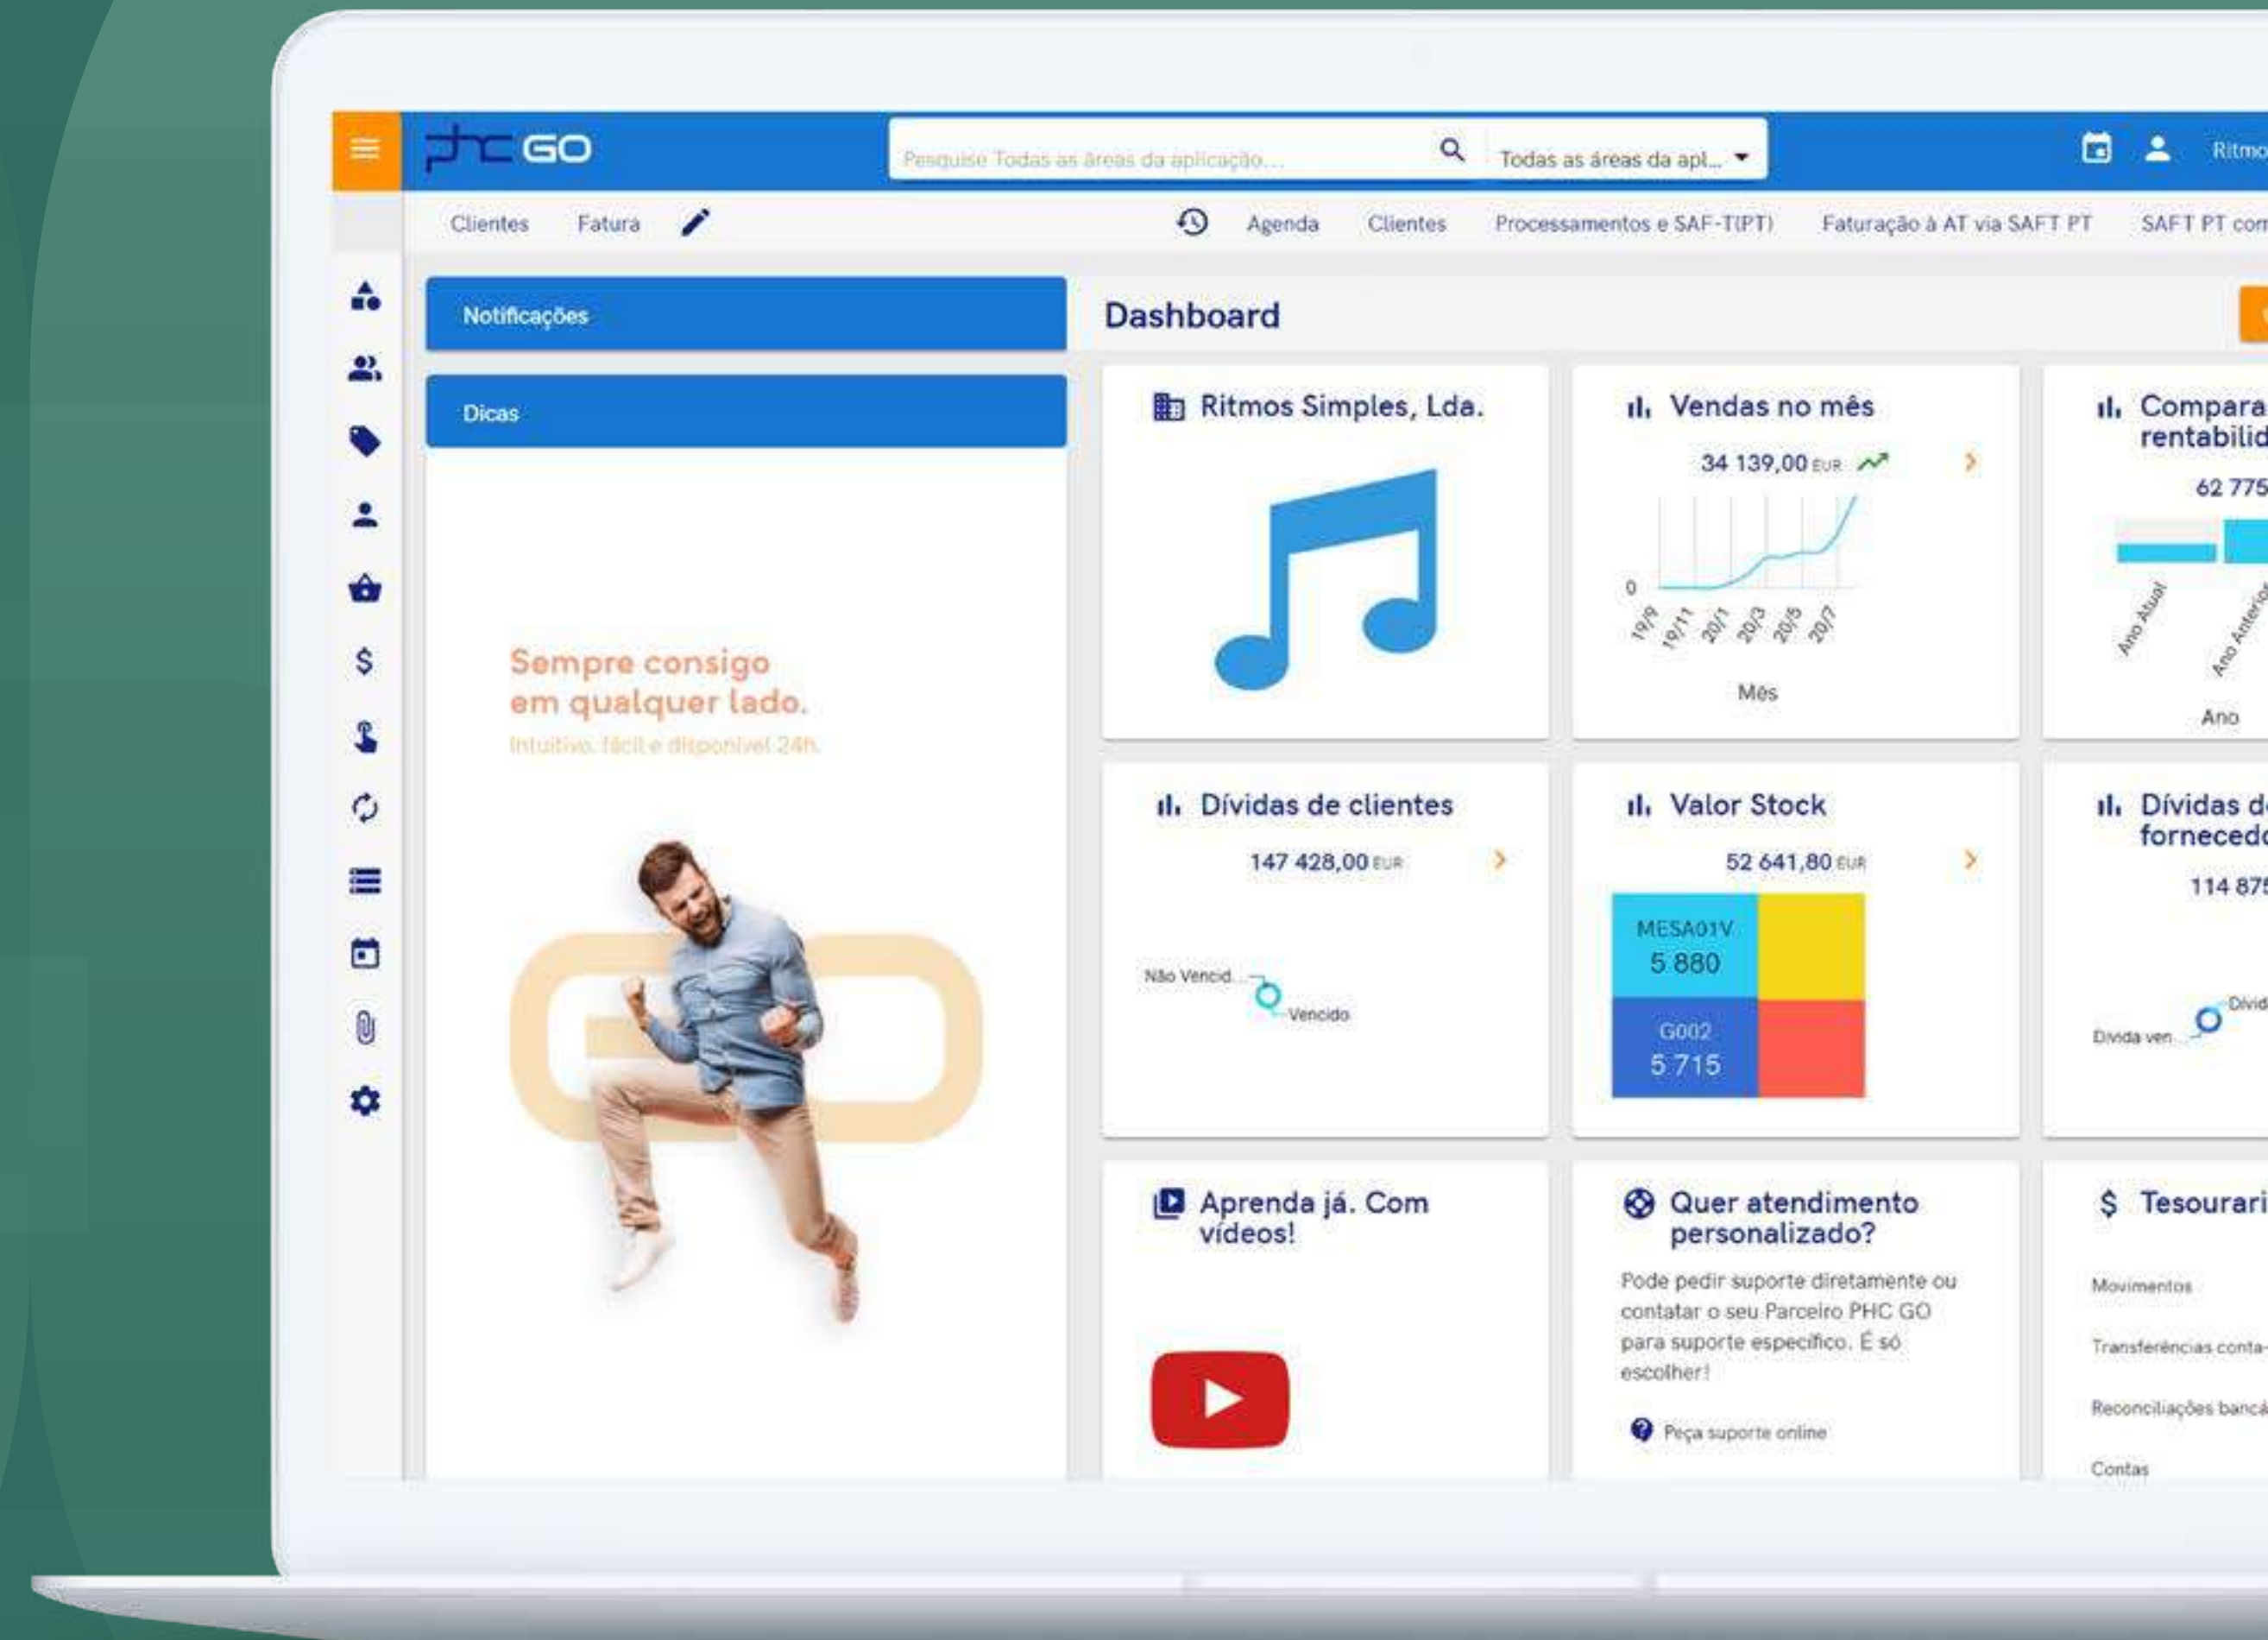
phc GO

Pesquise Todas as áreas da aplicação...

Todas as áreas da apl...

Ritmo

Clientes Fatura

Agenda Clientes Processamentos e SAF-T(PT) Faturação à AT via SAFT PT SAFT PT com

Notificações

Dicas

Sempre consigo em qualquer lado.

Intuitivo, fácil e disponível 24h.

GO

Dashboard

Ritmos Simples, Lda.

Vendas no mês

34 139,00 EUR

0

19/9 19/11 20/1 20/3 20/5 20/7

Mês

Compara rentabilid

62 775

Ano Atual Ano Anterior

Ano

Dívidas de clientes

147 428,00 EUR

Não Vencid...

Vencido

Valor Stock

52 641,80 EUR

| MESA01V 5 880 | |
|---|---|
| G002 5 715 | |

Dívidas d fornecedo

114 875

Dívida ven...

Divid

Aprenda já. Com vídeos!

Quer atendimento personalizado?

Pode pedir suporte diretamente ou contatar o seu Parceiro PHC GO para suporte especifico. É só escolher!

Peça suporte online

Tesourari

Movimentos

Transferências conta-

Reconciliações bancá

Contas